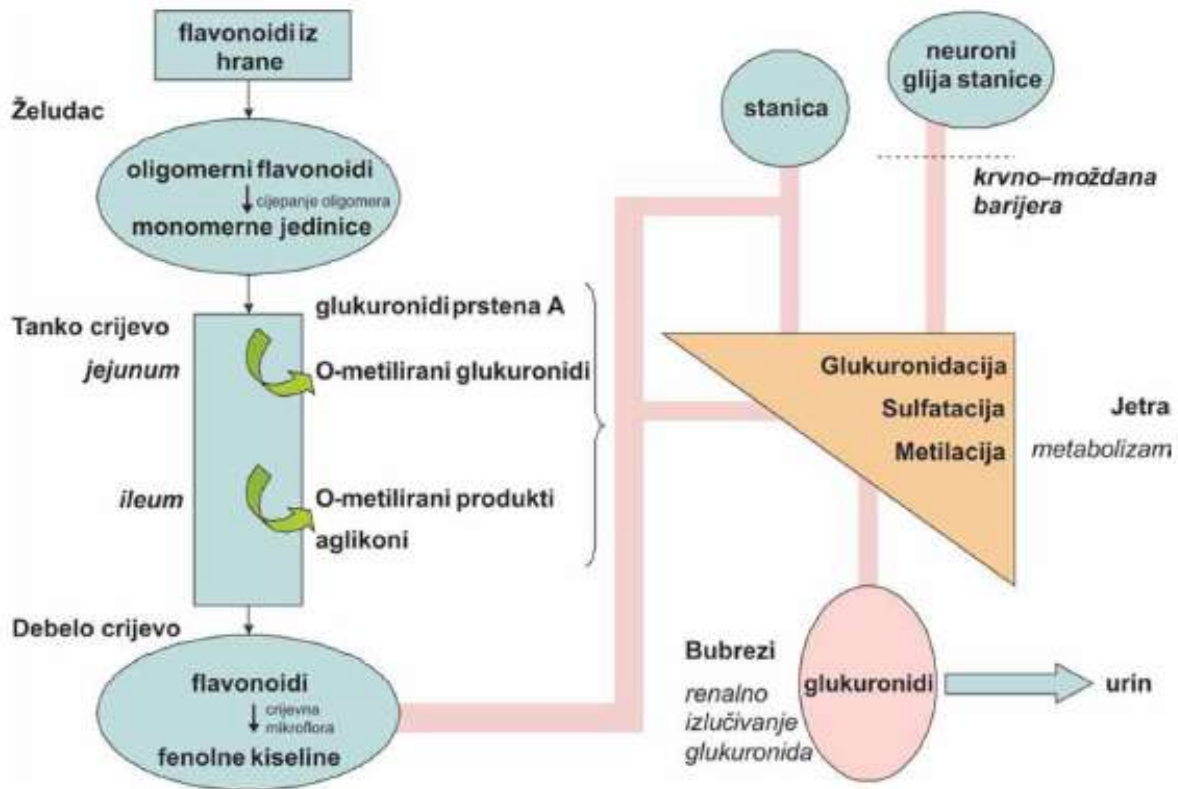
flavonoidi iz hrane

Želudac

oligomerni flavonoidi
cijepanje oligomera
monomerne jedinice

Tanko crijevo
jejunum
ileum

glukuronidi prstena A
O-metilirani glukuronidi
O-metilirani produkti
aglikoni

Debelo crijevo

flavonoidi
crijevna mikroflora
fenolne kiseline

stanica

neuroni glija stanice

krvno–moždana barijera

Glukuronidacija
Sulfatacija
Metilacija

Jetra
metabolizam

Bubrezi
renalno izlučivanje glukuronida

glukuronidi

urin